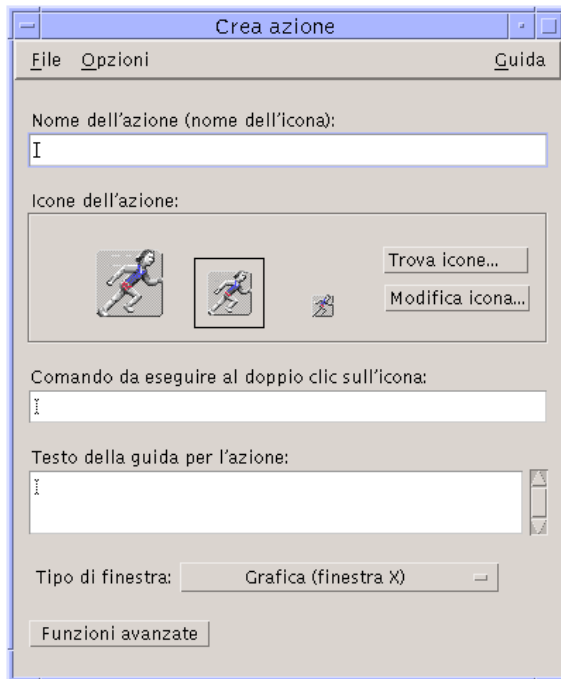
Crea azione

File Opzioni Guida

Nome dell'azione (nome dell'icona):

Icone dell'azione:

Trova icone...

Modifica icona...

Comando da eseguire al doppio clic sull'icona:

Testo della guida per l'azione:

Tipo di finestra: Grafica (finestra X)

Funzioni avanzate